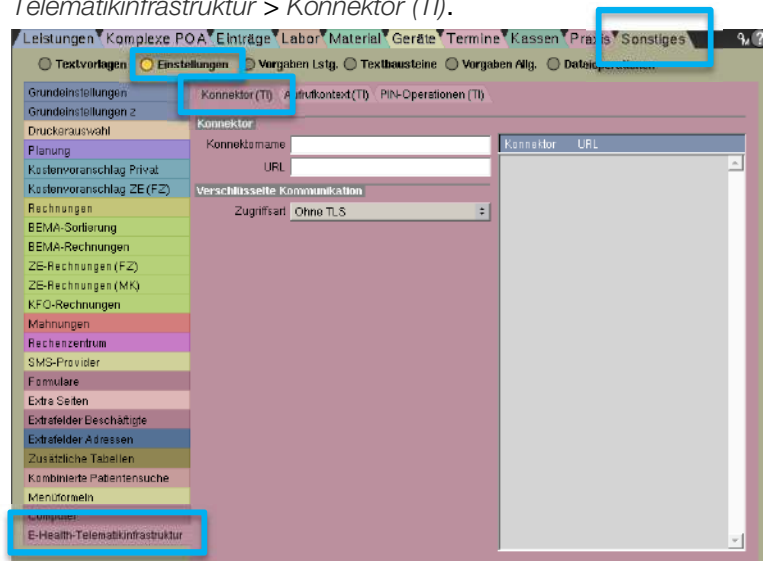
Telematikinfrastruktur > Konnektor (TI).

Leistungen Komplexe POA Einträge Labor Material Geräte Termine Kassen Praxis Sonstiges

Textvorlagen Einstellungen Vorgaben Lstg. Textbausteine Vorgaben Allg. Dateioperationen

Grundeinstellungen
Grundeinstellungen 2
Druckerauswahl
Planung
Kostenvoranschlag Privat
Kostenvoranschlag ZE (FZ)
Rechnungen
BEMA-Sortierung
BEMA-Rechnungen
ZE-Rechnungen (FZ)
ZE-Rechnungen (MK)
KFO-Rechnungen
Mahnungen
Rechenzentrum
SMS-Provider
Formulare
Extra Seiten
Extrafelder Beschäftigte
Extrafelder Adressen
Zusätzliche Tabellen
Kombinierte Patientensuche
Menüformeln
Computer
E-Health-Telematikinfrastruktur

Konnektor (TI) Aufrufkontext (TI) PIN-Operationen (TI)

Konnektor
Konnektorname
URL

Verschlüsselte Kommunikation
Zugriffsart Ohne TLS

| Konnektor | URL |
|---|---|